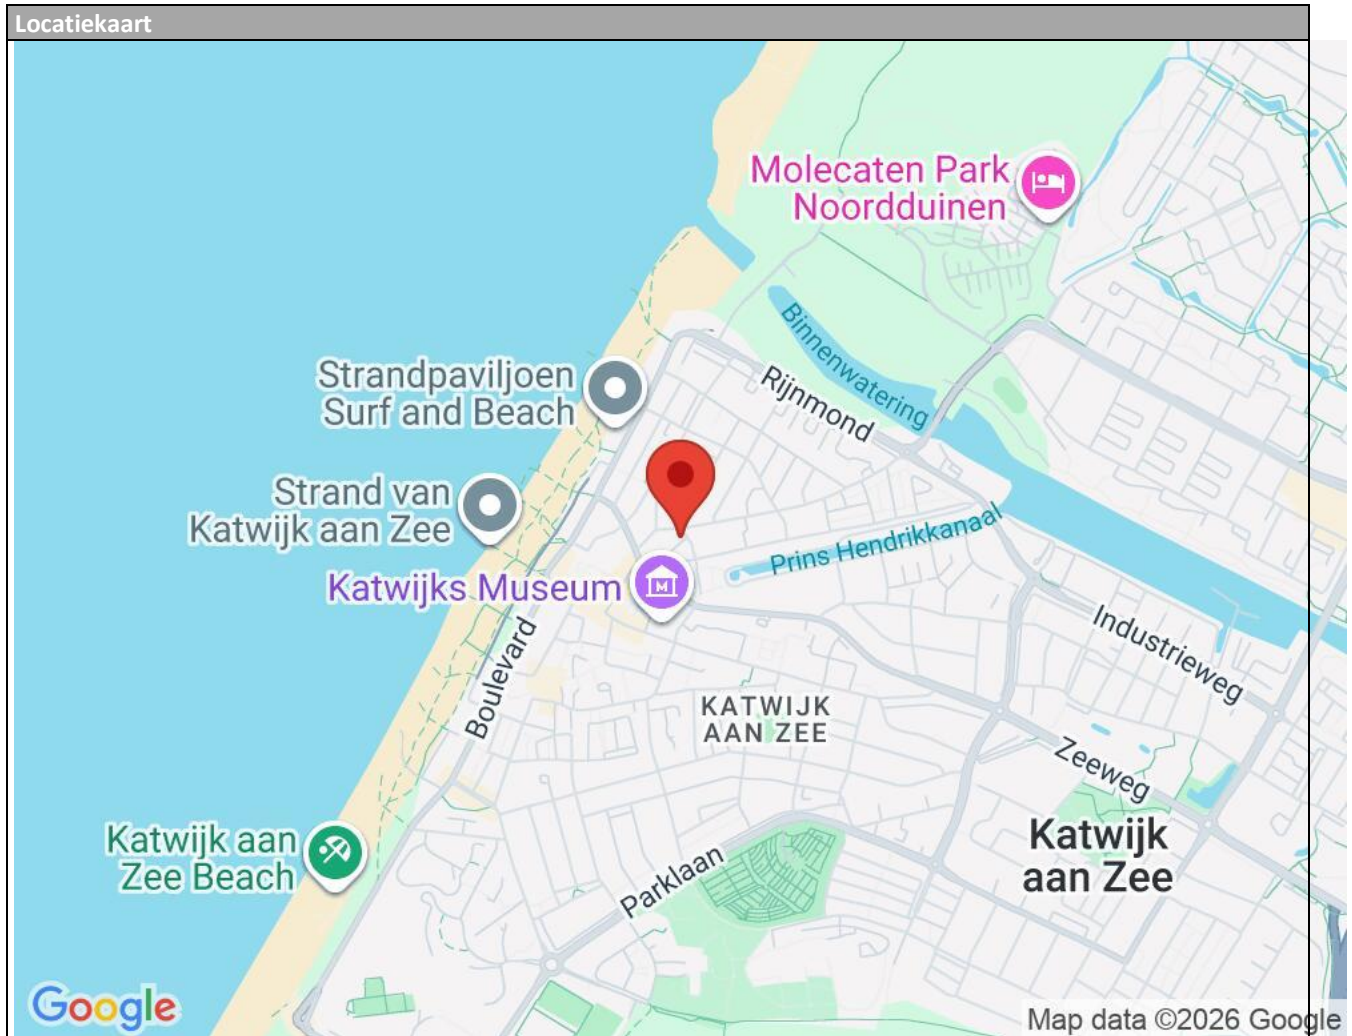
Locatiekaart

Molecaten Park Noordduinen

Binnenwatering

Rijnmond

Strandpaviljoen Surf and Beach

Strand van Katwijk aan Zee

Prins Hendrikkanaal

Katwijks Museum

Boulevard

Industrieweg

KATWIJK AAN ZEE

Zeeweg

Katwijk aan Zee Beach

Katwijk aan Zee

Parklaan

Google

Map data ©2026 Google